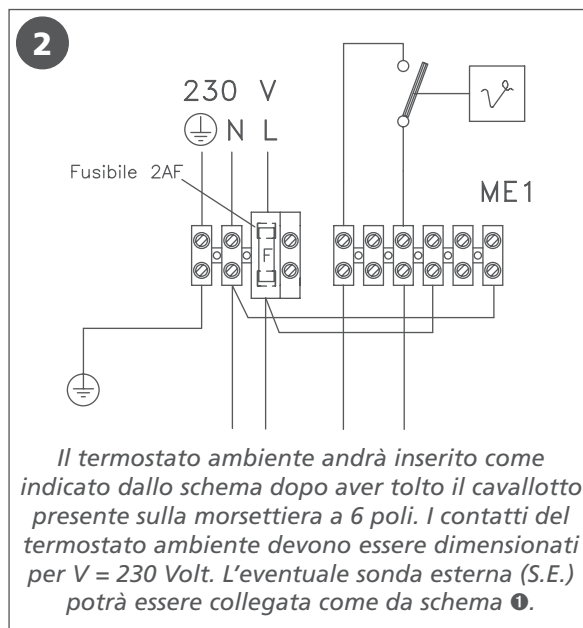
2

230 V
N L

Fusibile 2AF

F

ME1

Il termostato ambiente andrà inserito come indicato dallo schema dopo aver tolto il cavallotto presente sulla morsettiera a 6 poli. I contatti del termostato ambiente devono essere dimensionati per V = 230 Volt. L'eventuale sonda esterna (S.E.) potrà essere collegata come da schema ❶.